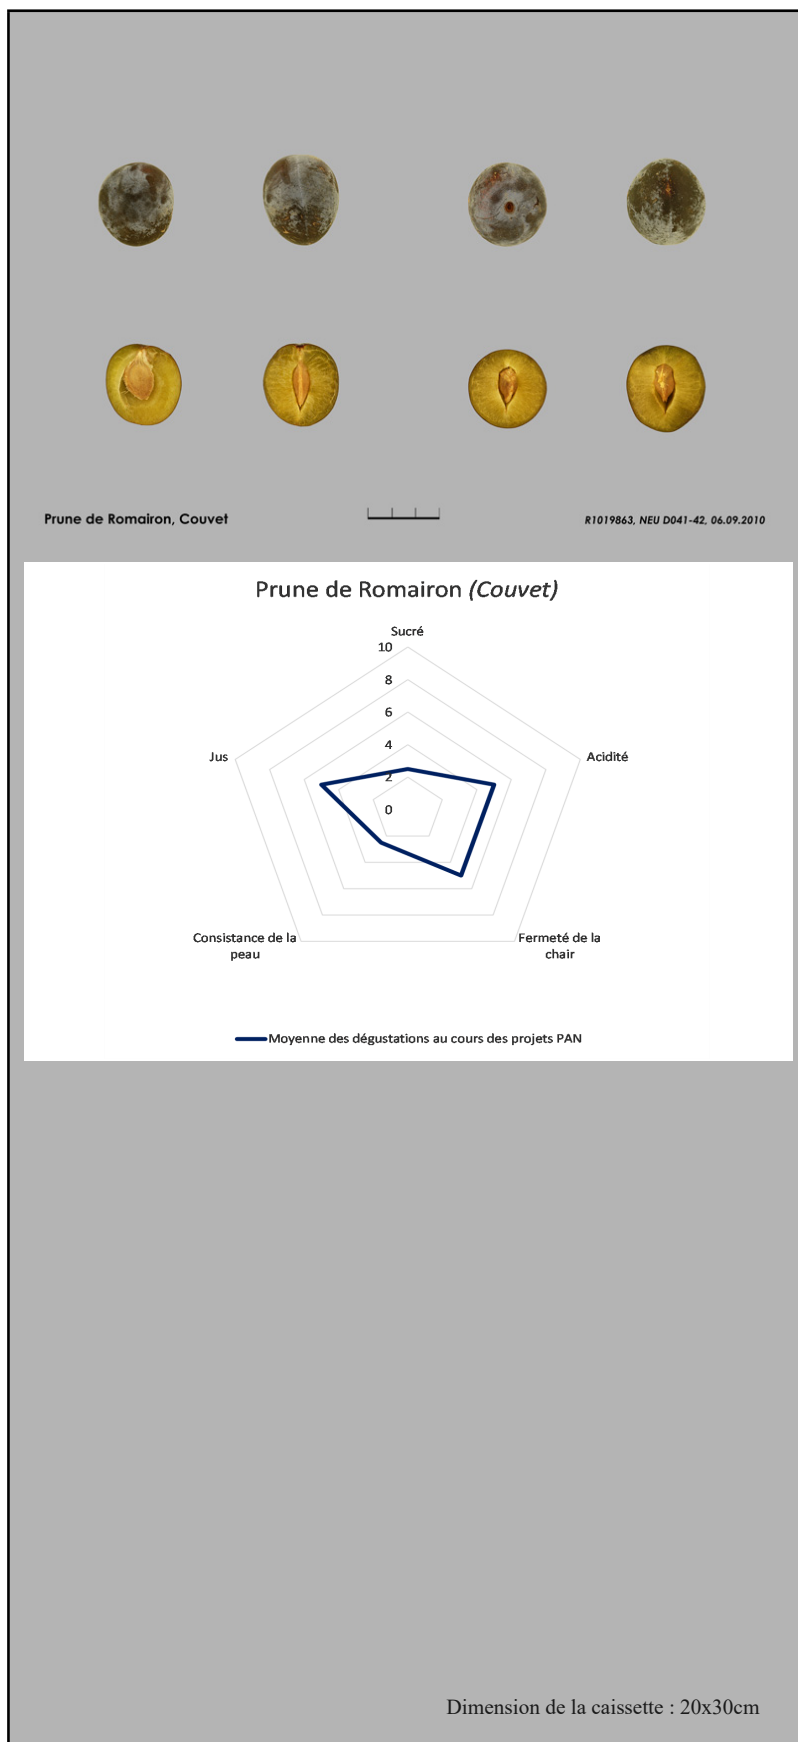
Prune de Romairon, Couvet

R1019863, NEU D041-42, 06.09.2010

Prune de Romairon *(Couvet)*

Sucré

10

8

6

4

2

0

Acidité

Fermeté de la chair

Consistance de la peau

Jus

Moyenne des dégustations au cours des projets PAN

Dimension de la caissette : 20x30cm